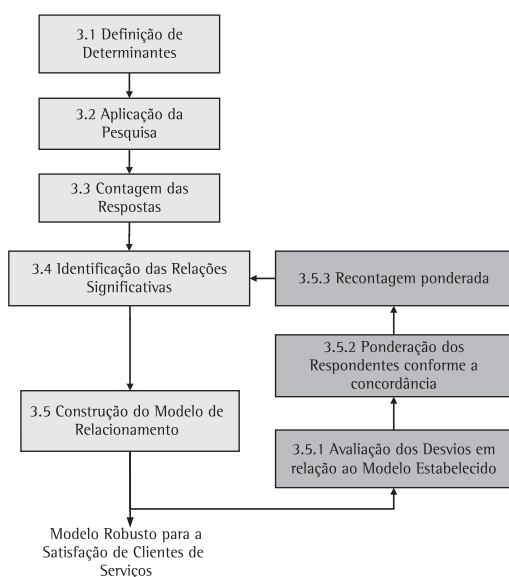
3.1 Definição de Determinantes

3.2 Aplicação da Pesquisa

3.3 Contagem das Respostas

3.4 Identificação das Relações Significativas

3.5.3 Recontagem ponderada

3.5.2 Ponderação dos Respondentes conforme a concordância

3.5 Construção do Modelo de Relacionamento

3.5.1 Avaliação dos Desvios em relação ao Modelo Estabelecido

Modelo Robusto para a Satisfação de Clientes de Serviços